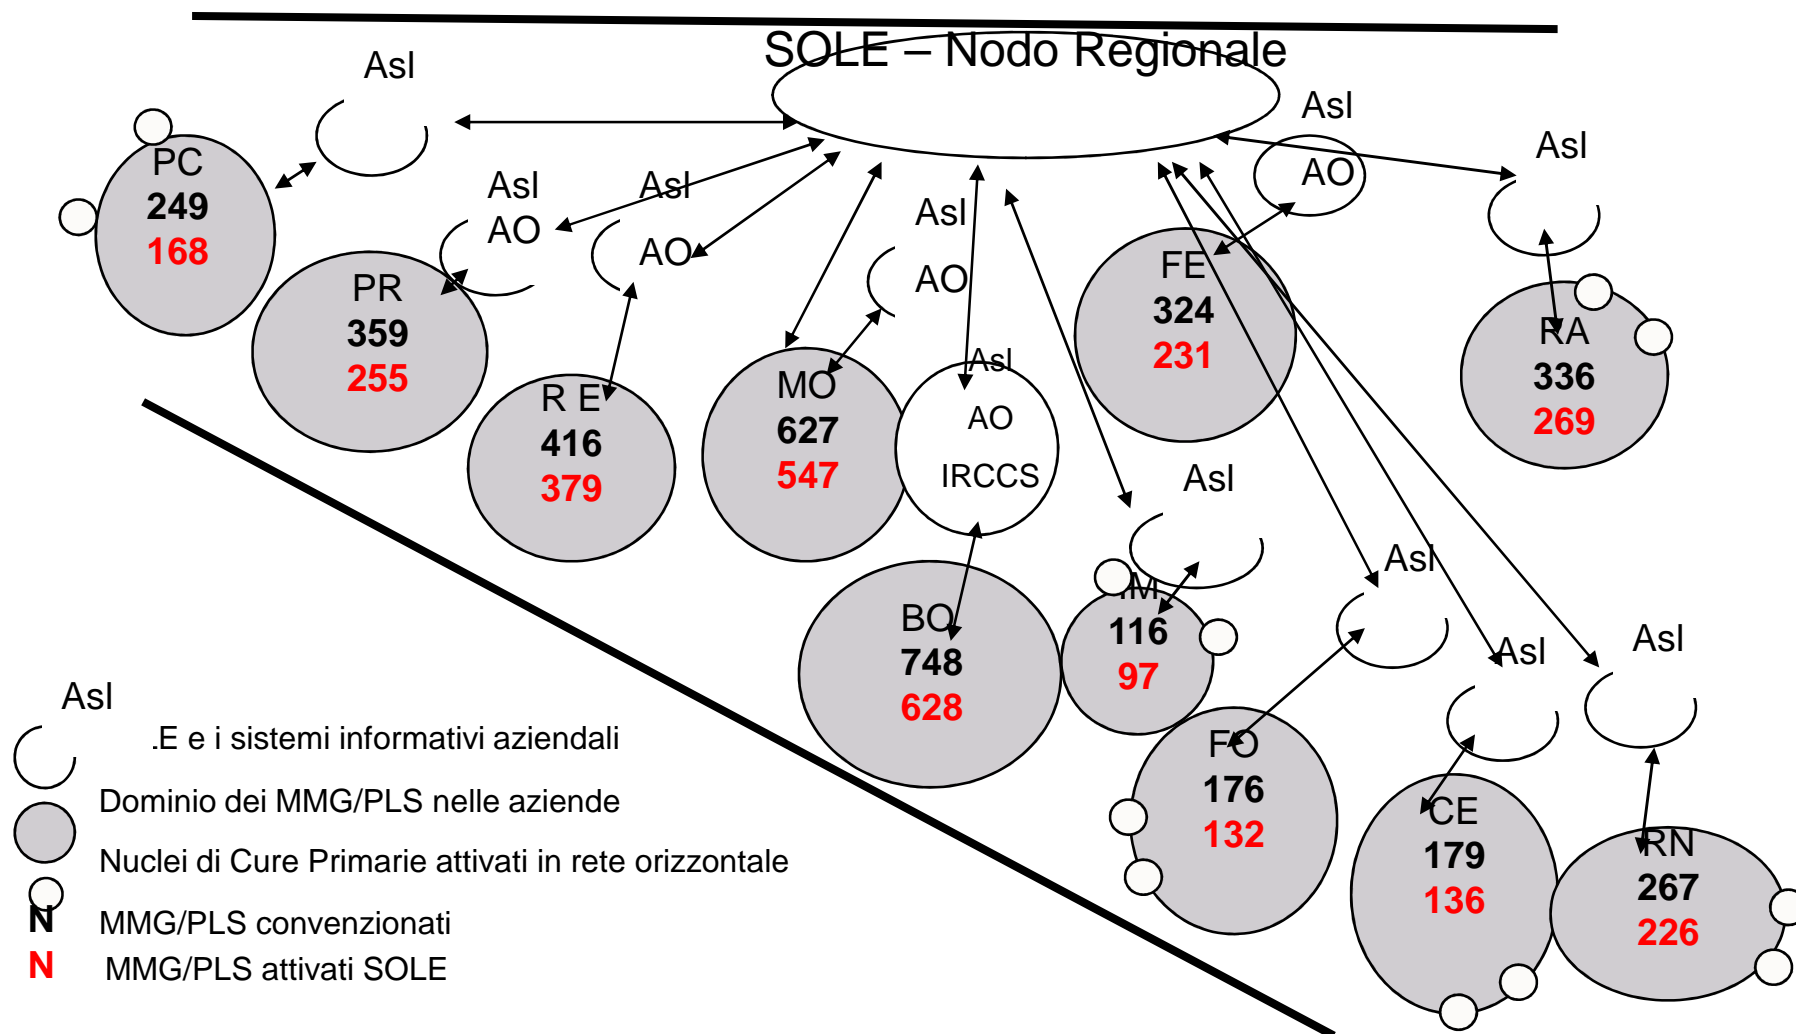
SOLE – Nodo Regionale

Asl

PC
249
168

Asl
AO

Asl
AO

PR
359
255

R E
416
379

Asl
AO

MO
627
547

Asl
AO
IRCCS

Asl
AO

FE
324
231

Asl

RA
336
269

BO
748
628

Asl

IM
116
97

Asl

FO
176
132

Asl

CE
179
136

Asl

RN
267
226

Asl
.E e i sistemi informativi aziendali
Dominio dei MMG/PLS nelle aziende
Nuclei di Cure Primarie attivati in rete orizzontale
N MMG/PLS convenzionati
N MMG/PLS attivati SOLE